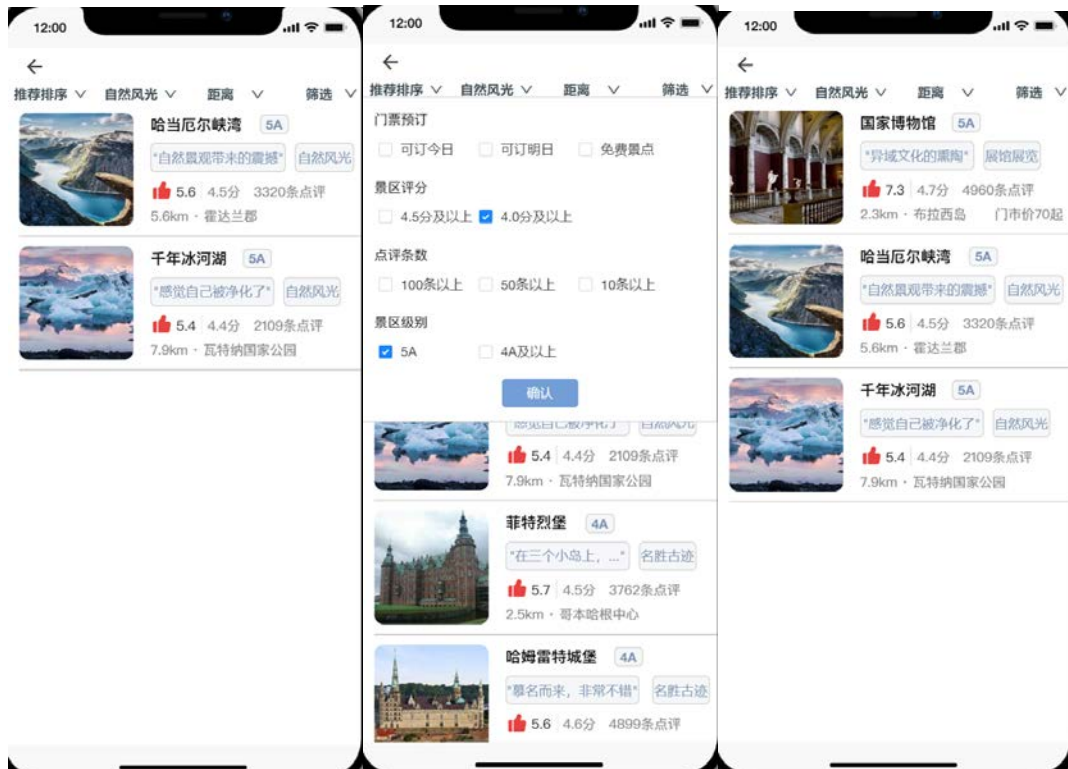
12:00

←

推荐排序 ∨ 自然风光 ∨ 距离 ∨ 筛选 ∨

哈当厄尔峡湾 5A

"自然景观带来的震撼" 自然风光

5.6 4.5分 3320条点评

5.6km · 霍达兰郡

千年冰河湖 5A

"感觉自己被净化了" 自然风光

5.4 4.4分 2109条点评

7.9km · 瓦特纳国家公园

12:00

←

推荐排序 ∨ 自然风光 ∨ 距离 ∨ 筛选 ∨

门票预订

可订今日 可订明日 免费景点

景区评分

4.5分及以上 4.0分及以上

点评条数

100条以上 50条以上 10条以上

景区级别

5A 4A及以上

确认

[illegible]

5.4 4.4分 2109条点评

7.9km · 瓦特纳国家公园

菲特烈堡 4A

"在三个小岛上，..." 名胜古迹

5.7 4.5分 3762条点评

2.5km · 哥本哈根中心

哈姆雷特城堡 4A

"慕名而来，非常不错" 名胜古迹

5.6 4.6分 4899条点评

12:00

←

推荐排序 ∨ 自然风光 ∨ 距离 ∨ 筛选 ∨

国家博物馆 5A

"异域文化的熏陶" 展馆展览

7.3 4.7分 4960条点评

2.3km · 布拉西岛 门市价70起

哈当厄尔峡湾 5A

"自然景观带来的震撼" 自然风光

5.6 4.5分 3320条点评

5.6km · 霍达兰郡

千年冰河湖 5A

"感觉自己被净化了" 自然风光

5.4 4.4分 2109条点评

7.9km · 瓦特纳国家公园